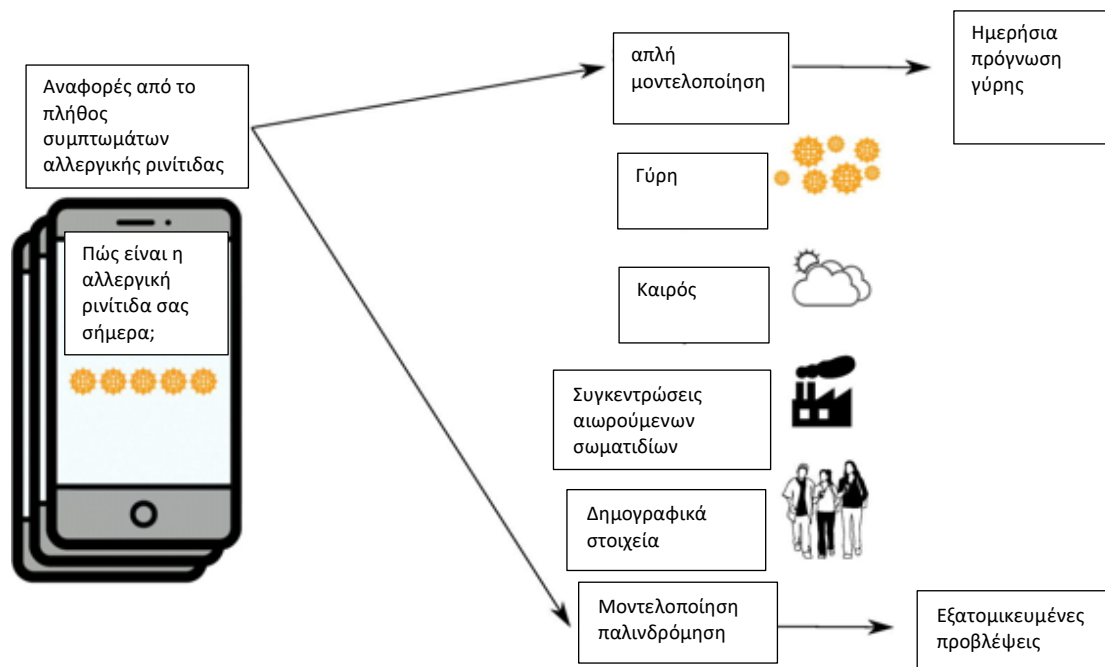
Αναφορές από το πλήθος συμπτωμάτων αλλεργικής ρινίτιδας

Πώς είναι η αλλεργική ρινίτιδα σας σήμερα;

απλή μοντελοποίηση

Ημερήσια πρόγνωση γύρης

Γύρη

Καιρός

Συγκεντρώσεις αιωρούμενων σωματιδίων

Δημογραφικά στοιχεία

Μοντελοποίηση παλινδρόμηση

Εξατομικευμένες προβλέψεις